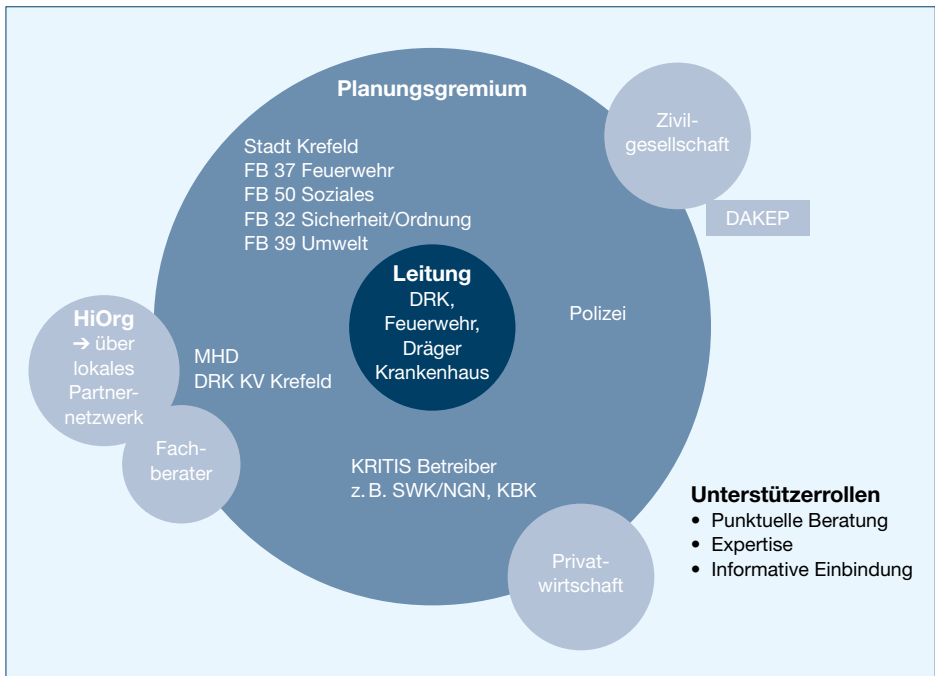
Planungsgremium

Zivilgesellschaft

DAKEP

Stadt Krefeld
FB 37 Feuerwehr
FB 50 Soziales
FB 32 Sicherheit/Ordnung
FB 39 Umwelt

Leitung
DRK,
Feuerwehr,
Dräger
Krankenhaus

Polizei

HiOrg
➔ über lokales Partnernetzwerk

MHD
DRK KV Krefeld

Fachberater

KRITIS Betreiber
z. B. SWK/NGN, KBK

Privatwirtschaft

Unterstützerrollen
• Punktuelle Beratung
• Expertise
• Informative Einbindung